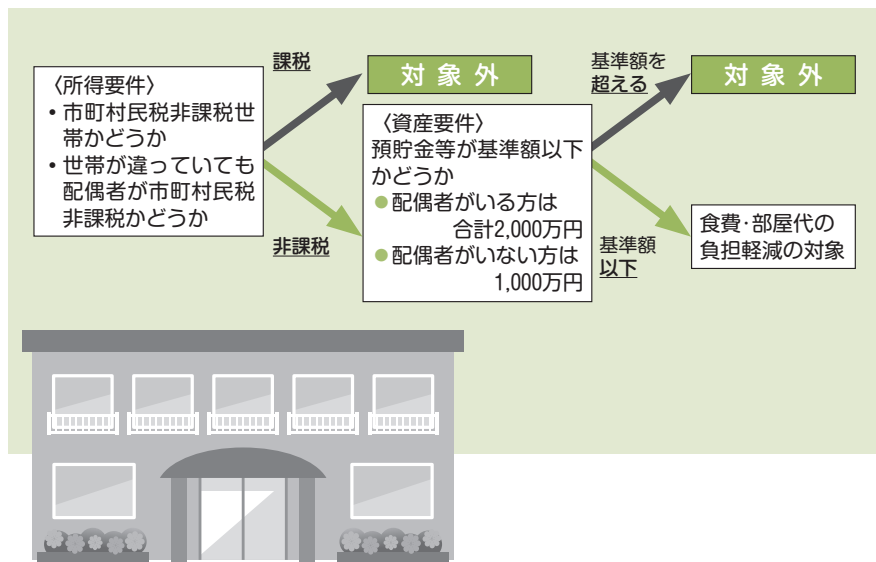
〈所得要件〉
・市町村民税非課税世帯かどうか
・世帯が違っていても配偶者が市町村民税非課税かどうか

課税

対象外

非課税

〈資産要件〉
預貯金等が基準額以下かどうか
●配偶者がいる方は合計2,000万円
●配偶者がいない方は1,000万円

基準額を超える

対象外

基準額以下

食費･部屋代の負担軽減の対象